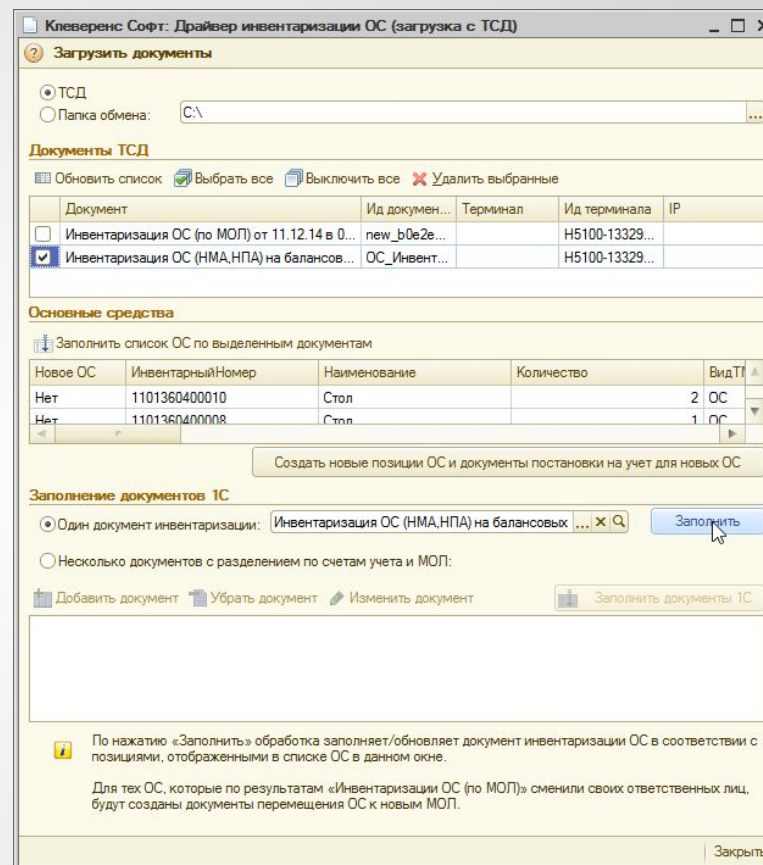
Клеверенс Софт: Драйвер инвентаризации ОС (загрузка с ТСД)

Загрузить документы

ТСД
Папка обмена: C:\

Документы ТСД

Обновить список Выбрать все Выключить все Удалить выбранные

| | Документ | Ид докумен... | Терминал | Ид терминала | IP |
|---|---|---|---|---|---|
| | Инвентаризация ОС (по МОЛ) от 11.12.14 в 0... | new_b0e2e... | | H5100-13329... | |
| ✔ | Инвентаризация ОС (НМА,НПА) на балансов... | ОС_Инвент... | | H5100-13329... | |

Основные средства

Заполнить список ОС по выделенным документам

| Новое ОС | ИнвентарныйНомер | Наименование | Количество | ВидТ |
|---|---|---|---|---|
| Нет | 1101360400010 | Стол | 2 | ОС |
| Нет | 1101360400008 | Стол | 1 | ОС |

Создать новые позиции ОС и документы постановки на учет для новых ОС

Заполнение документов 1С

Один документ инвентаризации: Инвентаризация ОС (НМА,НПА) на балансовых ... Заполнить

Несколько документов с разделением по счетам учета и МОЛ:

Добавить документ Убрать документ Изменить документ Заполнить документы 1С

По нажатию «Заполнить» обработка заполняет/обновляет документ инвентаризации ОС в соответствии с позициями, отображенными в списке ОС в данном окне.

Для тех ОС, которые по результатам «Инвентаризации ОС (по МОЛ)» сменили своих ответственных лиц, будут созданы документы перемещения ОС к новым МОЛ.

Закрыть